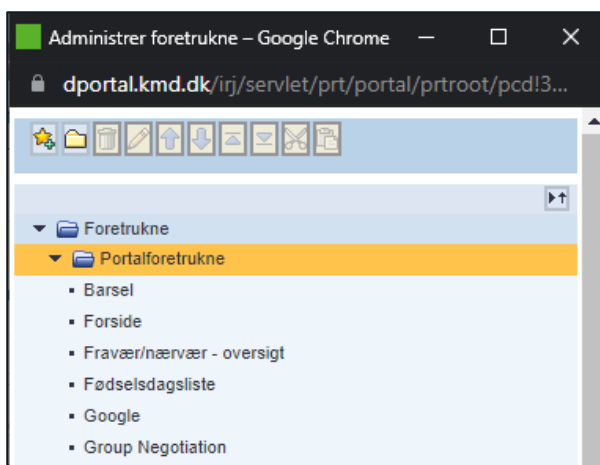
Administrer foretrukne – Google Chrome

dportal.kmd.dk/irj/servlet/prt/portal/prtroot/pcd!3...

Foretrukne
Portalforetrukne
Barsel
Forside
Fravær/nærvær - oversigt
Fødselsdagsliste
Google
Group Negotiation